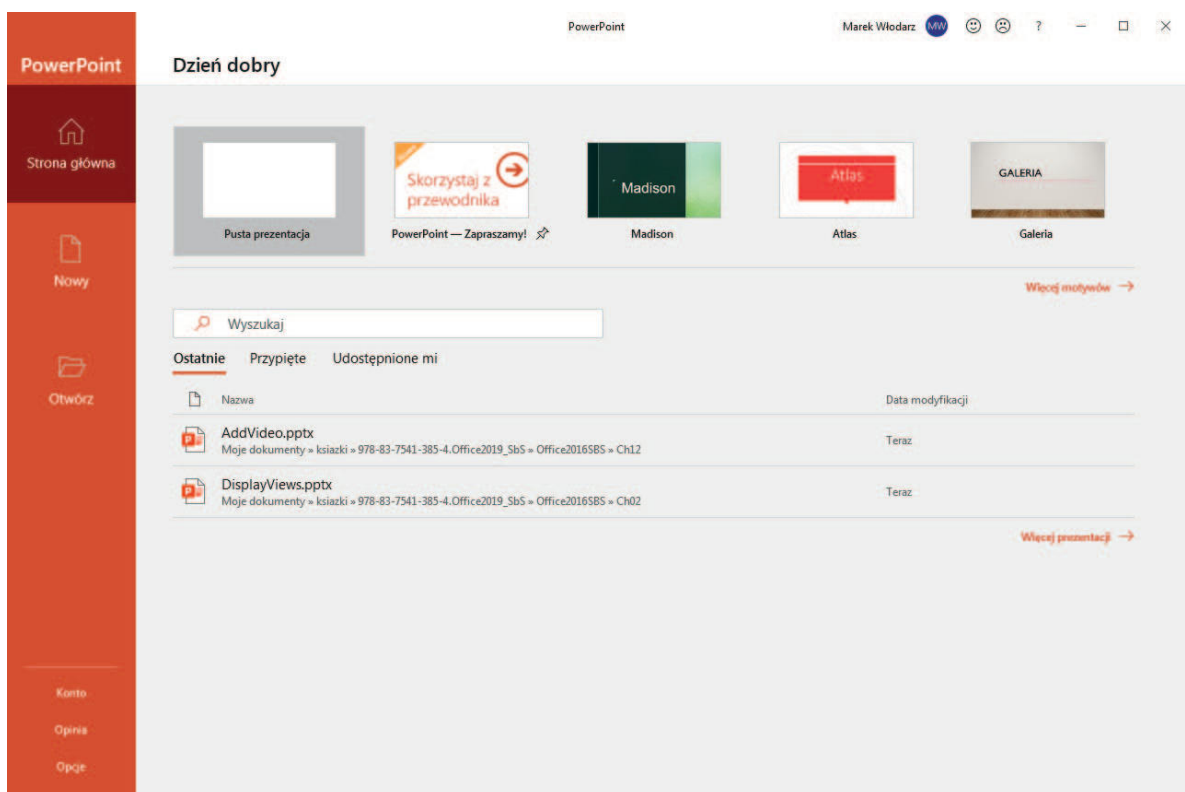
PowerPoint

Strona główna

Nowy

Otwórz

Konto

Opinia

Opcje

PowerPoint

Marek Włodarz MW ? — □ ✕

Dzień dobry

Pusta prezentacja

Nowość

Skorzystaj z przewodnika

PowerPoint — Zapraszamy!

Madison

Madison

Atlas

Atlas

GALERIA

Galeria

Więcej motywów →

Wyszukaj

Ostatnie Przypięte Udostępnione mi

Nazwa

Data modyfikacji

AddVideo.pptx
Moje dokumenty » ksiazki » 978-83-7541-385-4.Office2019_SbS » Office2016SBS » Ch12

Teraz

DisplayViews.pptx
Moje dokumenty » ksiazki » 978-83-7541-385-4.Office2019_SbS » Office2016SBS » Ch02

Teraz

Więcej prezentacji →